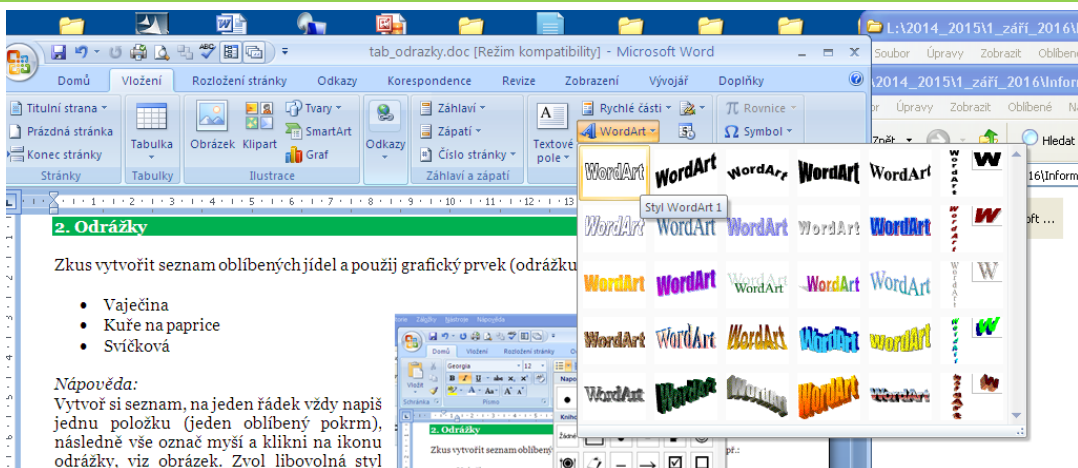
tab_odrazky.doc [Režim kompatibility] - Microsoft Word

L:\2014_2015\1_září_2016\

Soubor Úpravy Zobrazit Oblíbené

2014_2015\1_září_2016\Infor

Domů Vložení Rozložení stránky Odkazy Korespondence Revize Zobrazení Vývojář Doplňky

Titulní strana Prázdná stránka Konec stránky Stránky

Tabulka Tabulky

Obrázek Klipart Tvary SmartArt Graf Ilustrace

Odkazy

Záhlaví Zápatí Číslo stránky Záhlaví a zápatí

Textové pole

Rychlé části WordArt

Rovnice Symbol

Styl WordArt 1

WordArt WordArt WordArt WordArt WordArt WordArt W
WordArt WordArt WordArt WordArt WordArt WordArt W
WordArt WordArt WordArt WordArt WordArt WordArt W
WordArt WordArt WordArt WordArt WordArt WordArt W
WordArt WordArt WordArt WordArt WordArt WordArt W

Hledat

16\Inform

oft ...

2. Odrážky

Zkus vytvořit seznam oblíbených jídel a použij grafický prvek (odrážku

- Vaječina
- Kuře na paprice
- Svíčková

Nápověda:
Vytvoř si seznam, na jeden řádek vždy napiš jednu položku (jeden oblíbený pokrm), následně vše označ myší a klikni na ikonu odrážky, viz obrázek. Zvol libovolná styl

Domů Vložení Rozložení stránky

Georgia 12

Vložit Schránka Písmo

2. Odrážky

Zkus vytvořit seznam oblíbený

Žádné